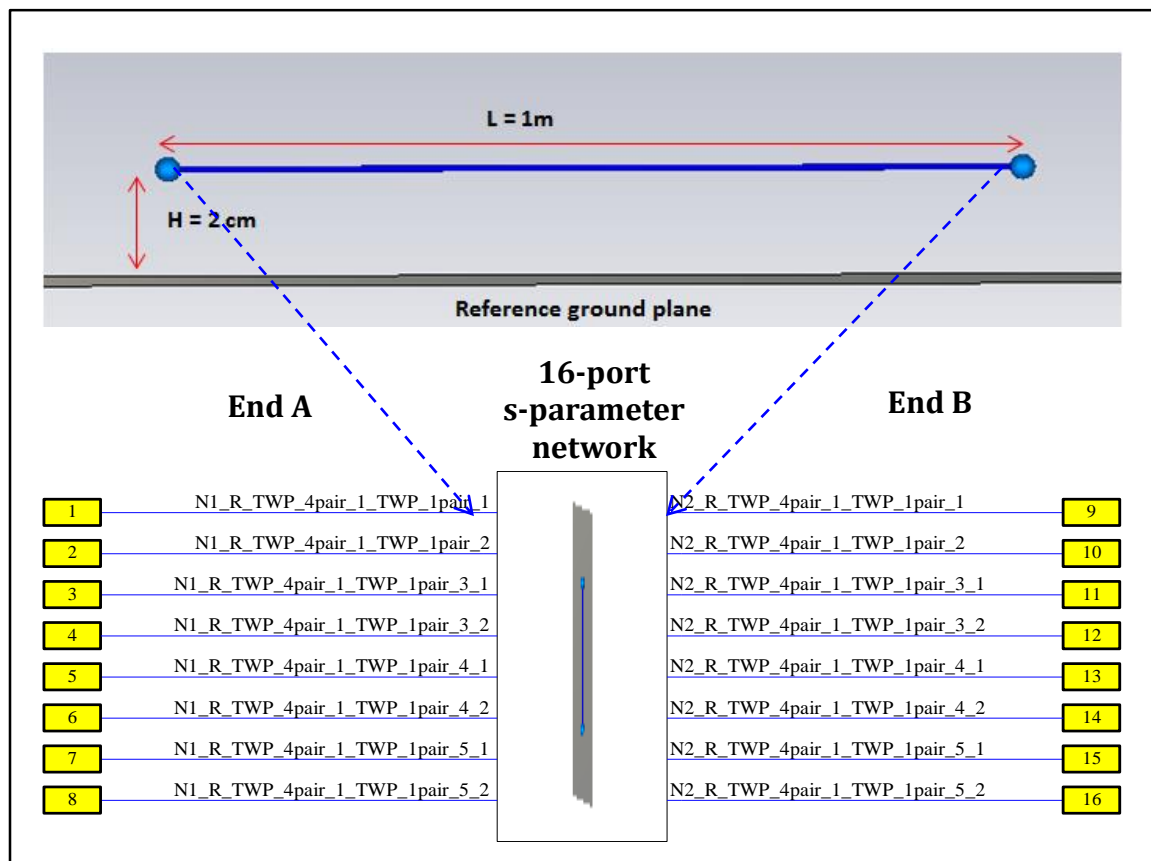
L = 1m

H = 2 cm

Reference ground plane

End A

16-port s-parameter network

End B

1 N1_R_TWP_4pair_1_TWP_1pair_1
2 N1_R_TWP_4pair_1_TWP_1pair_2
3 N1_R_TWP_4pair_1_TWP_1pair_3_1
4 N1_R_TWP_4pair_1_TWP_1pair_3_2
5 N1_R_TWP_4pair_1_TWP_1pair_4_1
6 N1_R_TWP_4pair_1_TWP_1pair_4_2
7 N1_R_TWP_4pair_1_TWP_1pair_5_1
8 N1_R_TWP_4pair_1_TWP_1pair_5_2

N2_R_TWP_4pair_1_TWP_1pair_1 9
N2_R_TWP_4pair_1_TWP_1pair_2 10
N2_R_TWP_4pair_1_TWP_1pair_3_1 11
N2_R_TWP_4pair_1_TWP_1pair_3_2 12
N2_R_TWP_4pair_1_TWP_1pair_4_1 13
N2_R_TWP_4pair_1_TWP_1pair_4_2 14
N2_R_TWP_4pair_1_TWP_1pair_5_1 15
N2_R_TWP_4pair_1_TWP_1pair_5_2 16